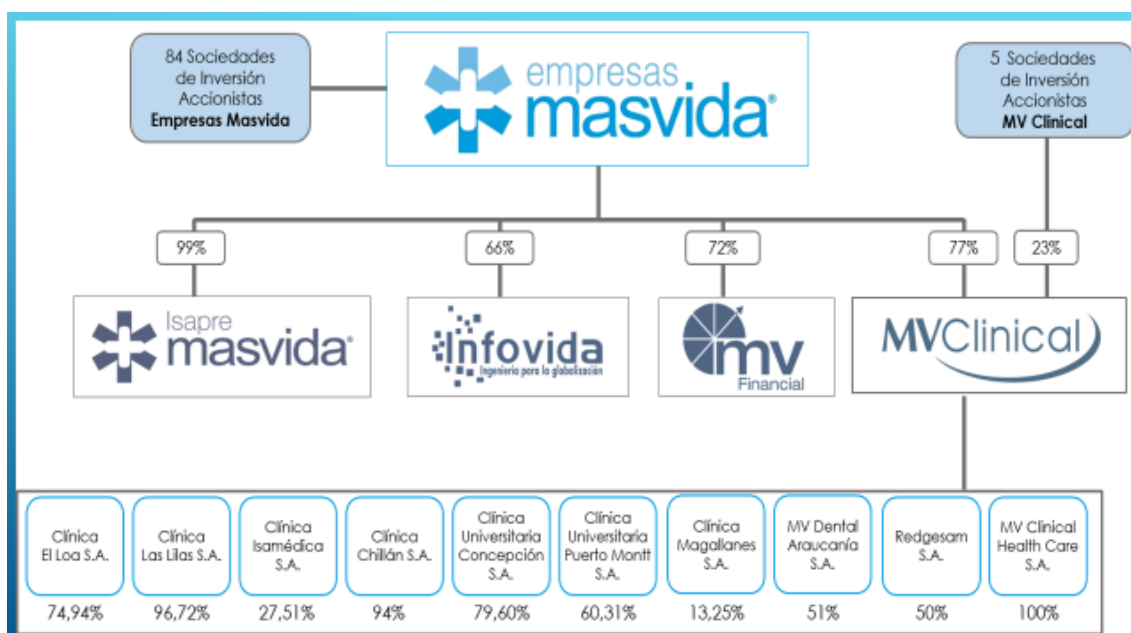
84 Sociedades de Inversión Accionistas Empresas Masvida

empresas masvida®

5 Sociedades de Inversión Accionistas MV Clinical

99%

66%

72%

77%

23%

Isapre masvida®

Infovida Ingeniería para la globalización

mv Financial

MVClinical

| Clínica El Loa S.A. | Clínica Las Lilas S.A. | Clínica Isamédica S.A. | Clínica Chillán S.A. | Clínica Universitaria Concepción S.A. | Clínica Universitaria Puerto Montt S.A. | Clínica Magallanes S.A. | MV Dental Araucanía S.A. | Redgesam S.A. | MV Clinical Health Care S.A. |
|---|---|---|---|---|---|---|---|---|---|
| 74,94% | 96,72% | 27,51% | 94% | 79,60% | 60,31% | 13,25% | 51% | 50% | 100% |